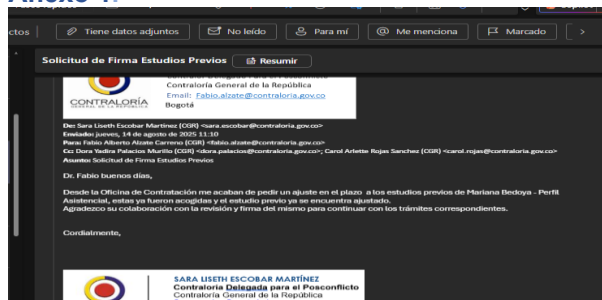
Anexo 4.

ctos | Tiene datos adjuntos | No leído | Para mí | Me menciona | Marcado | >

Solicitud de Firma Estudios Previos | Resumir

Contraloría Delegada para el Posconflicto
Contraloría General de la República
Email: Fabio.alzate@contraloria.gov.co
Bogotá

CONTRALORÍA GENERAL DE LA REPÚBLICA

De: Sara Liseth Escobar Martinez (CGR) <sara.escobar@contraloria.gov.co>
Enviado: jueves, 14 de agosto de 2025 11:10
Para: Fabio Alberto Alzate Carreno (CGR) <fabio.alzate@contraloria.gov.co>
Cc: Dora Yadira Palacios Murillo (CGR) <dora.palacios@contraloria.gov.co>; Carol Arlette Rojas Sanchez (CGR) <carol.rojas@contraloria.gov.co>
Asunto: Solicitud de Firma Estudios Previos

Dr. Fabio buenos días,

Desde la Oficina de Contratación me acaban de pedir un ajuste en el plazo a los estudios previos de Mariana Bedoya - Perfil Asistencial, estas ya fueron acogidas y el estudio previo ya se encuentra ajustado.
Agradezco su colaboración con la revisión y firma del mismo para continuar con los trámites correspondientes.

Cordialmente,

SARA LISETH ESCOBAR MARTÍNEZ
Contraloría Delegada para el Posconflicto
Contraloría General de la República